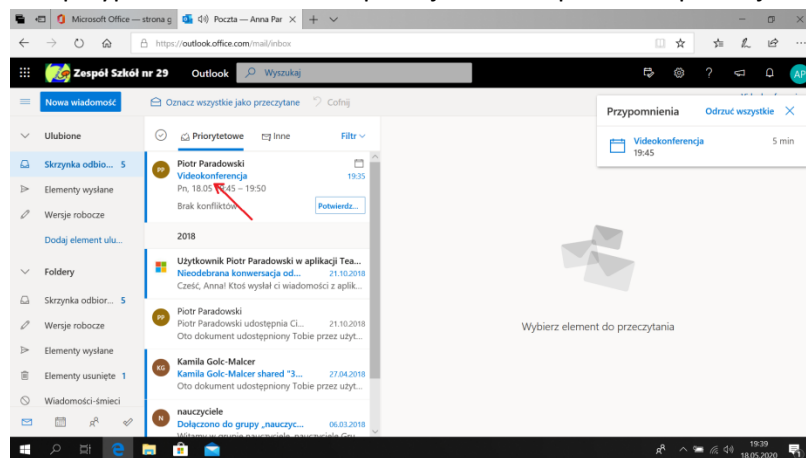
Microsoft Office — strona g
Poczta — Anna Par

https://outlook.office.com/mail/inbox

Zespół Szkół nr 29
Outlook
Wyszukaj

AP

Nowa wiadomość
Oznacz wszystkie jako przeczytane
Cofnij

Ulubione
Skrzynka odbio... 5
Elementy wysłane
Wersje robocze
Dodaj element ulu...

Foldery
Skrzynka odbior... 5
Wersje robocze
Elementy wysłane
Elementy usunięte 1
Wiadomości-śmieci

Priorytetowe
Inne
Filtr

PP
Piotr Paradowski
Videokonferencja
19:35
Pn, 18.05 19:45 – 19:50
Brak konfliktów
Potwierdź...

2018

Użytkownik Piotr Paradowski w aplikacji Tea...
Nieodebrana konwersacja od...
21.10.2018
Cześć, Anna! Ktoś wysłał ci wiadomości z aplik...

PP
Piotr Paradowski
Piotr Paradowski udostępnia Ci...
21.10.2018
Oto dokument udostępniony Tobie przez użyt...

KG
Kamila Golc-Malcer
Kamila Golc-Malcer shared "3...
27.04.2018
Oto dokument udostępniony Tobie przez użyt...

N
nauczyciele
Dołączono do grupy „nauczyc...
06.03.2018
Witamy w grupie nauczyciele, nauczyciele Gru...

Wybierz element do przeczytania

Przypomnienia
Odrzuć wszystkie
Videokonferencja
19:45
5 min

19:39
18.05.2020